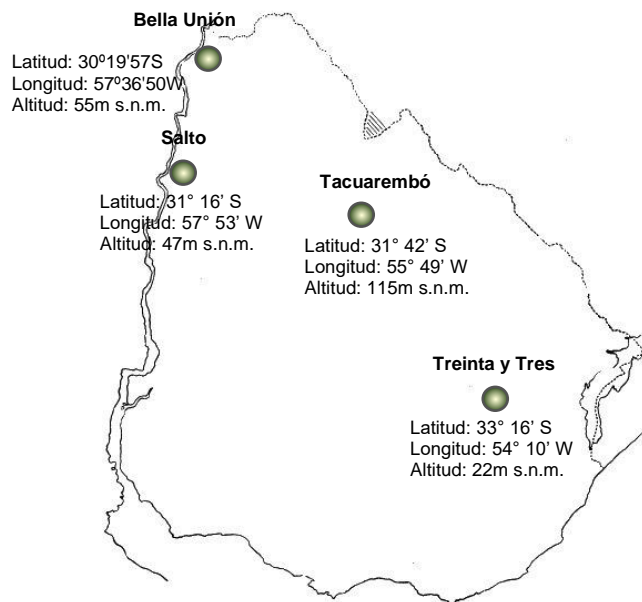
Bella Unión

Latitud: 30º19'57S
Longitud: 57º36'50W
Altitud: 55m s.n.m.

Salto

Latitud: 31° 16' S
Longitud: 57° 53' W
Altitud: 47m s.n.m.

Tacuarembó

Latitud: 31° 42' S
Longitud: 55° 49' W
Altitud: 115m s.n.m.

Treinta y Tres

Latitud: 33° 16' S
Longitud: 54° 10' W
Altitud: 22m s.n.m.